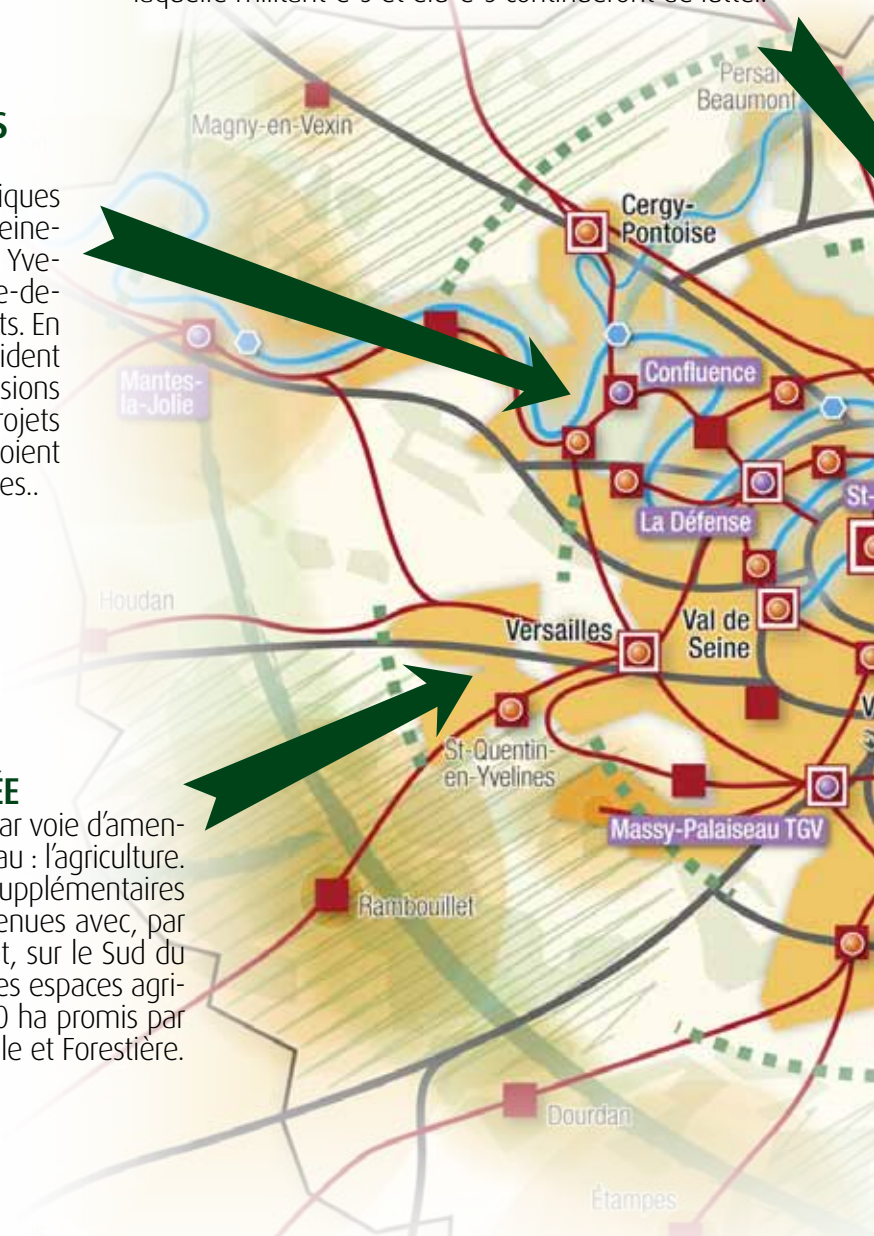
laquelle militent e-5 et elle e-5 continueront de lutter.

S

iques
eine-
Yve-
e-de-
ts. En
ident
sions
rojets
oient
es..

ÉE
ar voie d'amen-
au : l'agriculture.
upplémentaires
enues avec, par
t, sur le Sud du
es espaces agri-
0 ha promis par
le et Forestière.

Magny-en-Vexin
Persan
Beaumont
Cergy-Pontoise
Mantes-la-Jolie
Confluence
La Défense
St-
Houdan
Versailles
Val de Seine
V
St-Quentin-en-Yvelines
Massy-Palaiseau TGV
Rambouillet
Dourdan
Étampes